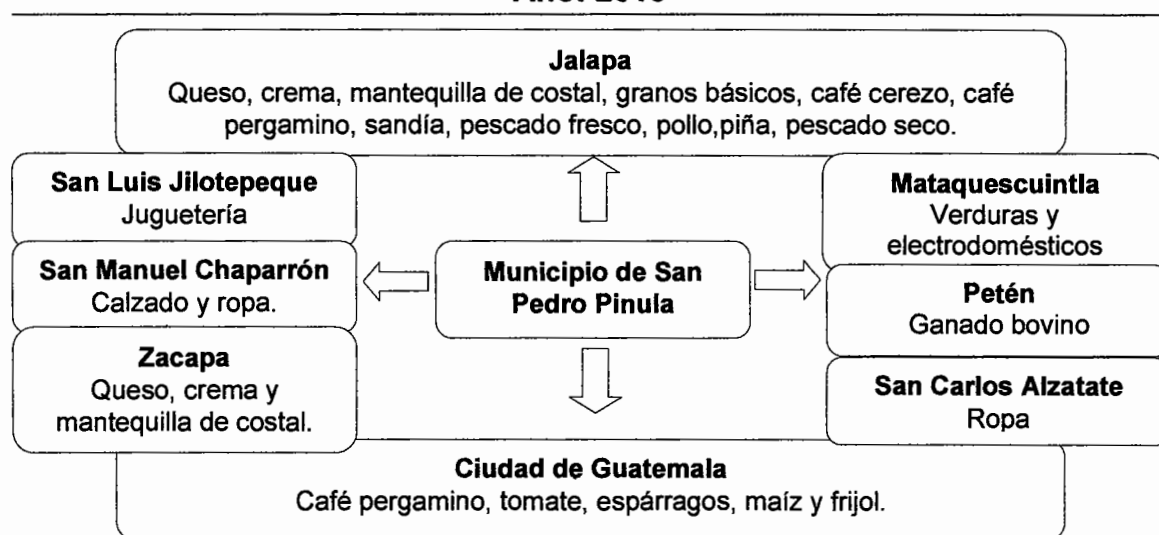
Año: 2010

**Jalapa**
Queso, crema, mantequilla de costal, granos básicos, café cerezo, café pergamino, sandía, pescado fresco, pollo,piña, pescado seco.

**San Luis Jilotepeque**
Juguetería

**San Manuel Chaparrón**
Calzado y ropa.

**Zacapa**
Queso, crema y mantequilla de costal.

**Municipio de San Pedro Pinula**

**Mataquescuintla**
Verduras y electrodomésticos

**Petén**
Ganado bovino

**San Carlos Alzatate**
Ropa

**Ciudad de Guatemala**
Café pergamino, tomate, espárragos, maíz y frijol.